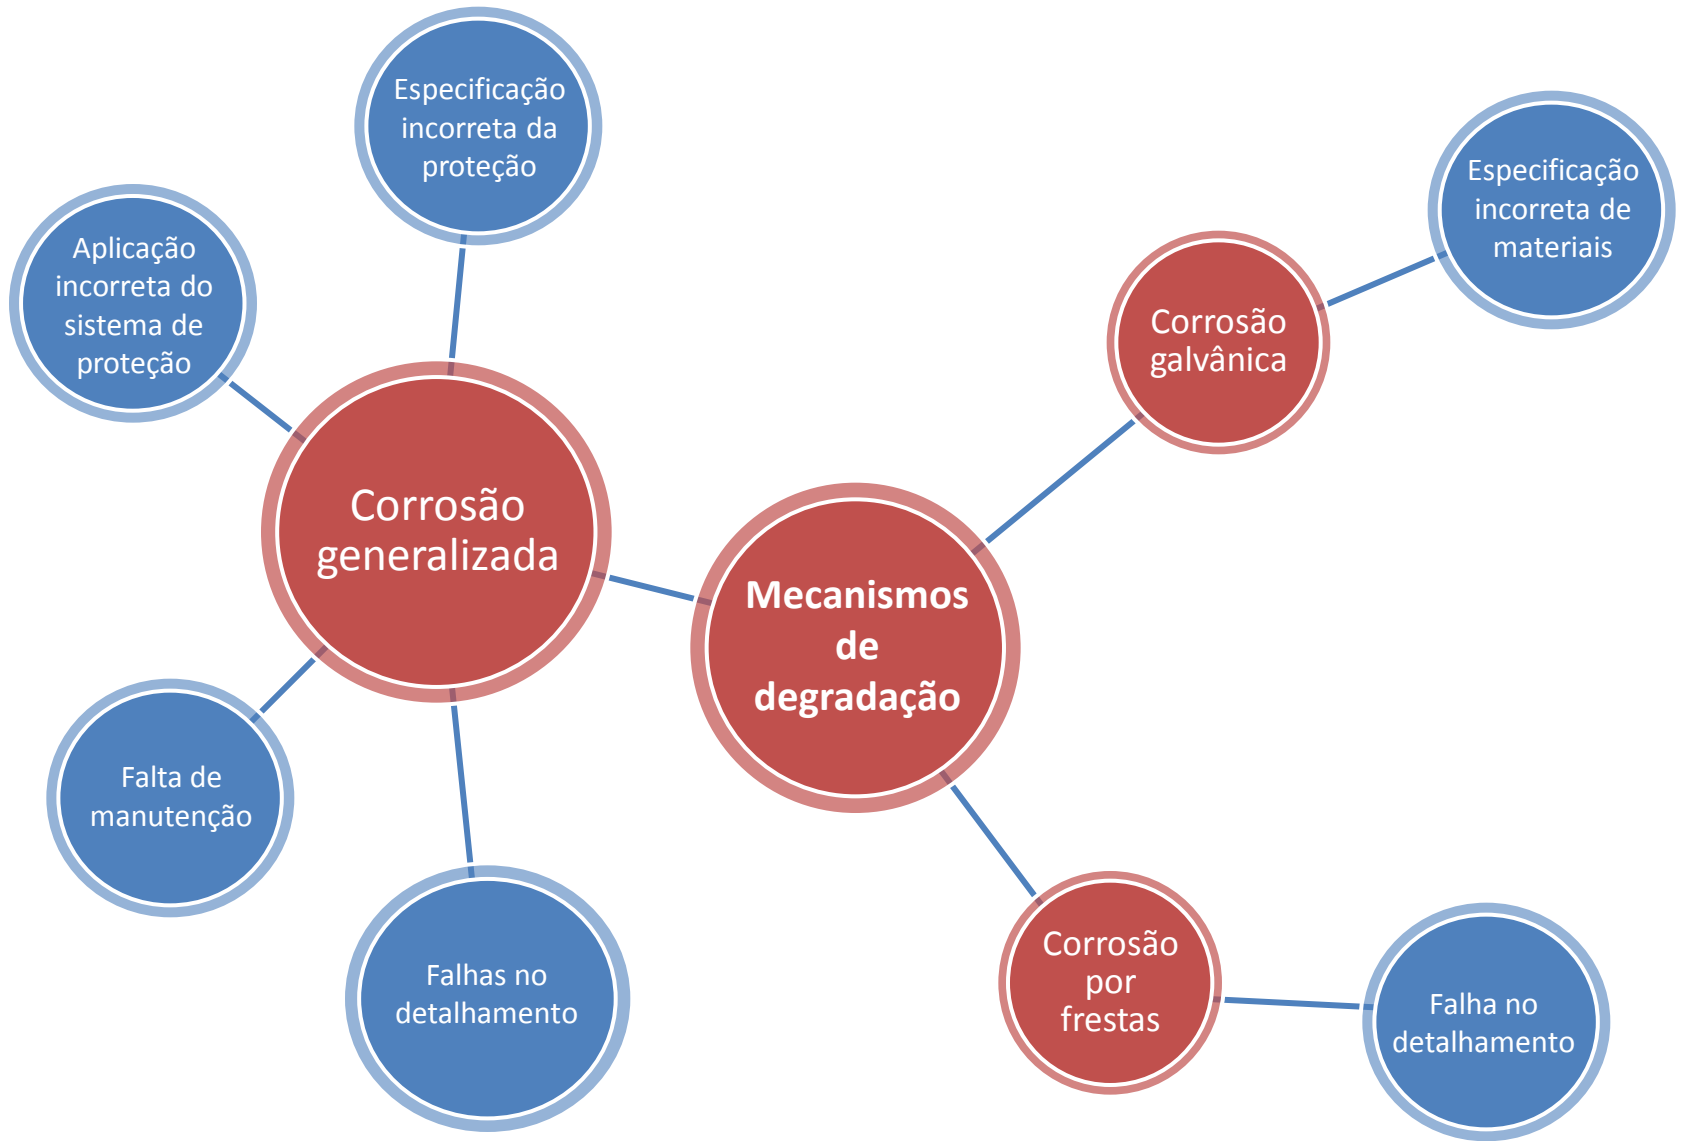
Especificação incorreta da proteção

Aplicação incorreta do sistema de proteção

Corrosão generalizada

Falta de manutenção

Falhas no detalhamento

Mecanismos de degradação

Corrosão galvânica

Especificação incorreta de materiais

Corrosão por frestas

Falha no detalhamento